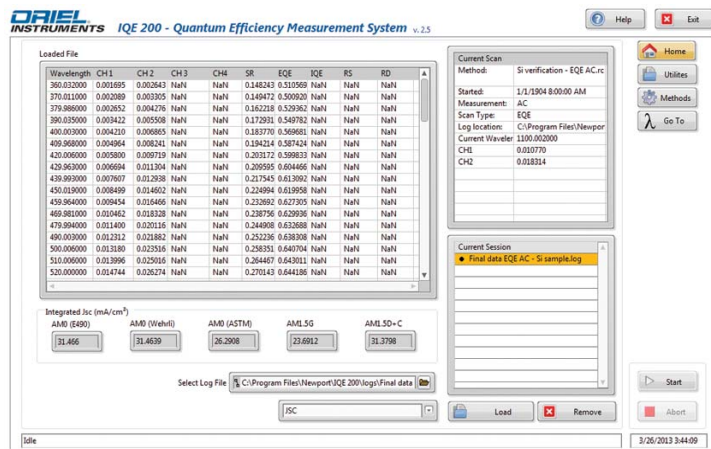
ORIEL INSTRUMENTS IQE 200 - Quantum Efficiency Measurement System v. 2.5

Help

Exit

Loaded File

| Wavelength | CH 1 | CH 2 | CH 3 | CH4 | SR | EQE | IQE | RS | RD |
|---|---|---|---|---|---|---|---|---|---|
| 360.032000 | 0.001695 | 0.002643 | NaN | NaN | 0.148243 | 0.510569 | NaN | NaN | NaN |
| 370.011000 | 0.002089 | 0.003305 | NaN | NaN | 0.149472 | 0.500920 | NaN | NaN | NaN |
| 379.986000 | 0.002652 | 0.004276 | NaN | NaN | 0.162218 | 0.529362 | NaN | NaN | NaN |
| 390.035000 | 0.003422 | 0.005508 | NaN | NaN | 0.172931 | 0.549782 | NaN | NaN | NaN |
| 400.003000 | 0.004210 | 0.006865 | NaN | NaN | 0.183770 | 0.569681 | NaN | NaN | NaN |
| 409.968000 | 0.004964 | 0.008241 | NaN | NaN | 0.194214 | 0.587424 | NaN | NaN | NaN |
| 420.006000 | 0.005800 | 0.009719 | NaN | NaN | 0.203172 | 0.599833 | NaN | NaN | NaN |
| 429.963000 | 0.006694 | 0.011304 | NaN | NaN | 0.209595 | 0.604466 | NaN | NaN | NaN |
| 439.993000 | 0.007607 | 0.012938 | NaN | NaN | 0.217545 | 0.613092 | NaN | NaN | NaN |
| 450.019000 | 0.008499 | 0.014602 | NaN | NaN | 0.224994 | 0.619958 | NaN | NaN | NaN |
| 459.964000 | 0.009454 | 0.016466 | NaN | NaN | 0.232692 | 0.627305 | NaN | NaN | NaN |
| 469.981000 | 0.010462 | 0.018328 | NaN | NaN | 0.238756 | 0.629936 | NaN | NaN | NaN |
| 479.994000 | 0.011400 | 0.020116 | NaN | NaN | 0.244908 | 0.632688 | NaN | NaN | NaN |
| 490.003000 | 0.012312 | 0.021882 | NaN | NaN | 0.252236 | 0.638308 | NaN | NaN | NaN |
| 500.006000 | 0.013180 | 0.023516 | NaN | NaN | 0.258351 | 0.640704 | NaN | NaN | NaN |
| 510.006000 | 0.013996 | 0.025016 | NaN | NaN | 0.264467 | 0.643011 | NaN | NaN | NaN |
| 520.000000 | 0.014744 | 0.026274 | NaN | NaN | 0.270143 | 0.644186 | NaN | NaN | NaN |

Integrated Jsc (mA/cm²)

| AM0 (E490) | AM0 (Wehrli) | AM0 (ASTM) | AM1.5G | AM1.5D+C |
|---|---|---|---|---|
| 31.466 | 31.4639 | 26.2908 | 23.6912 | 31.3798 |

Select Log File C:\Program Files\Newport\IQE 200\logs\Final data

JSC

Current Scan

| | |
|---|---|
| Method: | Si verification - EQE AC.rc |
| Started: | 1/1/1904 8:00:00 AM |
| Measurement: | AC |
| Scan Type: | EQE |
| Log location: | C:\Program Files\Newpor |
| Current Waveler | 1100.002000 |
| CH1 | 0.010770 |
| CH2 | 0.018314 |

Current Session

Final data EQE AC - Si sample.log

Load

Remove

Home

Utilites

Methods

Go To

Start

Abort

Idle

3/26/2013 3:44:09